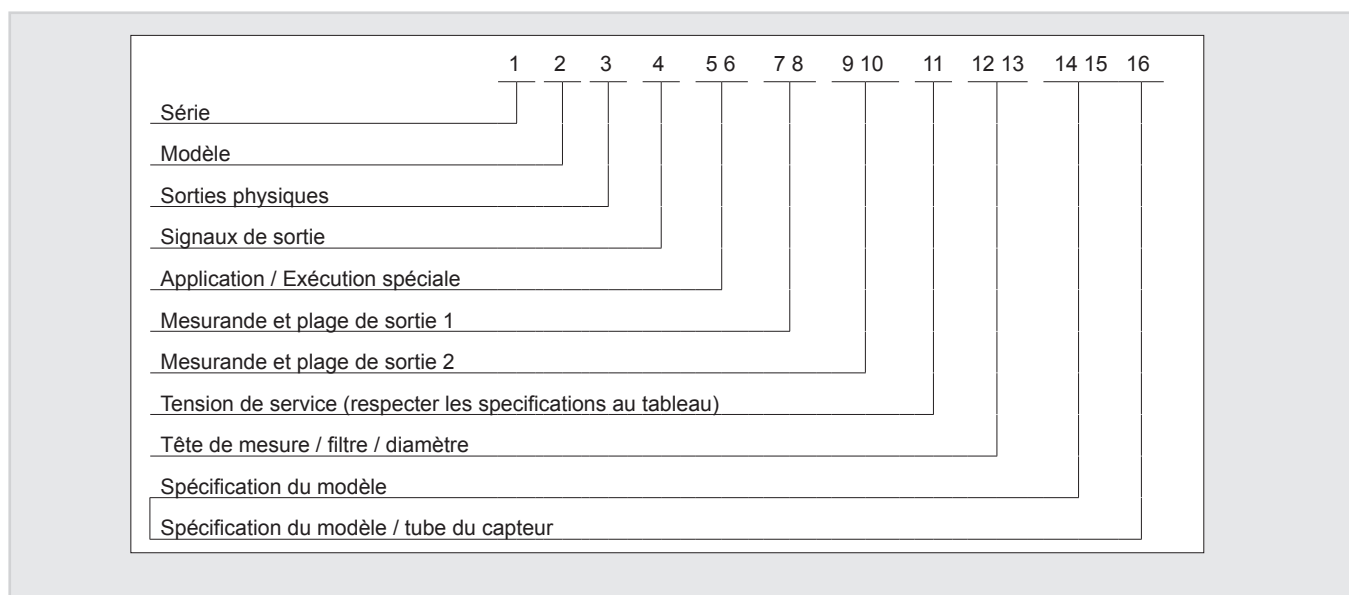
1 2 3 4 5 6 7 8 9 10 11 12 13 14 15 16

Série

Modèle

Sorties physiques

Signaux de sortie

Application / Exécution spéciale

Mesurande et plage de sortie 1

Mesurande et plage de sortie 2

Tension de service (respecter les specifications au tableau)

Tête de mesure / filtre / diamètre

Spécification du modèle

Spécification du modèle / tube du capteur